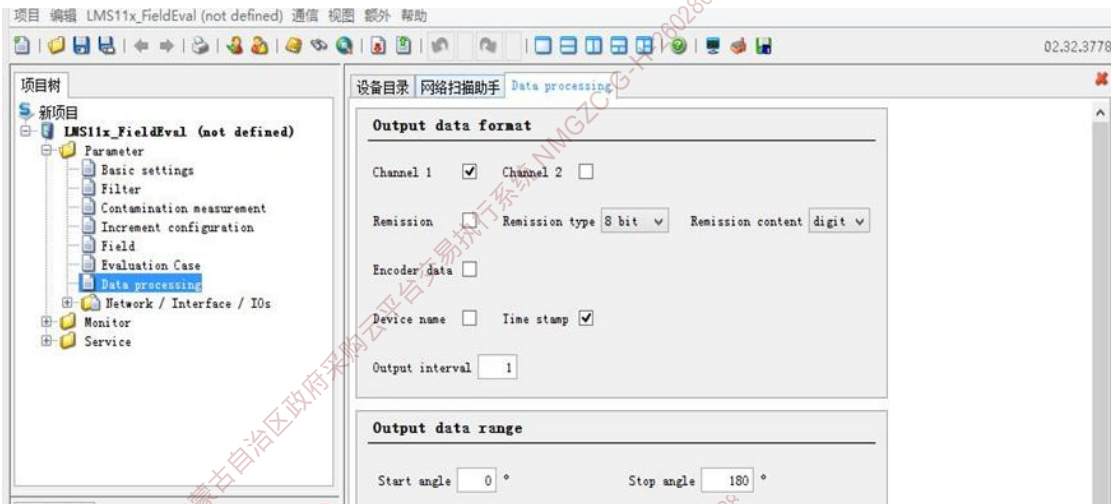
项目 编辑 LMS11x_FieldEval (not defined) 通信 视图 额外 帮助

02.32.3778

项目树

新项目
LMS11x_FieldEval (not defined)
Parameter
Basic settings
Filter
Contamination measurement
Increment configuration
Field
Evaluation Case
Data processing
Network / Interface / IOs
Monitor
Service

设备目录 网络扫描助手 Data processing

Output data format

Channel 1 ☑ Channel 2 ☐

Remission ☐ Remission type 8 bit Remission content digit

Encoder data ☐

Device name ☐ Time stamp ☑

Output interval 1

Output data range

Start angle 0 ° Stop angle 180 °

内蒙古自治区政府采购云平台交易执行系统 NMGZCG-HP060280